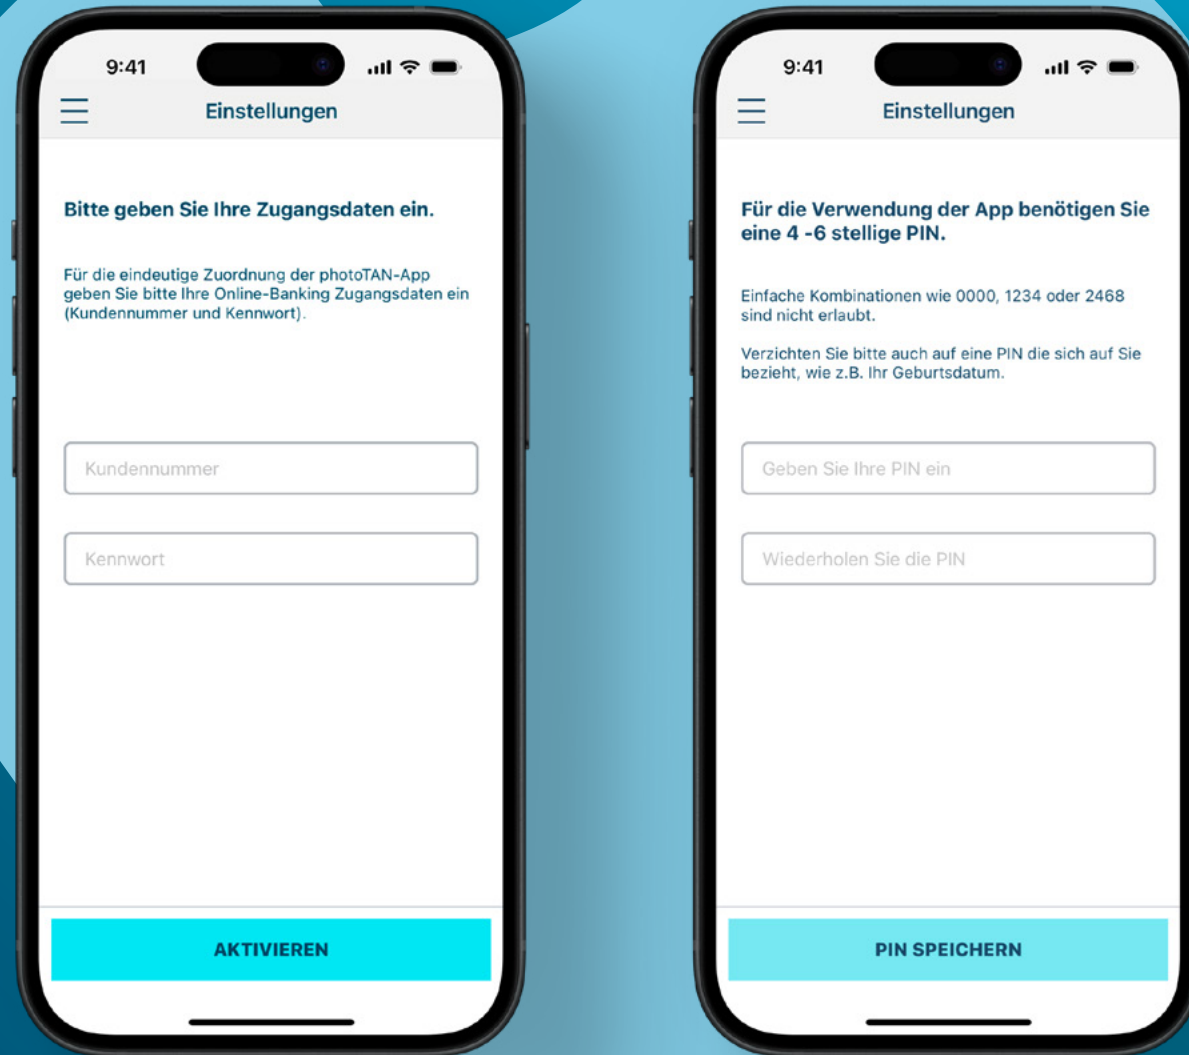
9:41

Einstellungen

Bitte geben Sie Ihre Zugangsdaten ein.

Für die eindeutige Zuordnung der photoTAN-App geben Sie bitte Ihre Online-Banking Zugangsdaten ein (Kundennummer und Kennwort).

Kundennummer

Kennwort

AKTIVIEREN

9:41

Einstellungen

Für die Verwendung der App benötigen Sie eine 4 -6 stellige PIN.

Einfache Kombinationen wie 0000, 1234 oder 2468 sind nicht erlaubt.

Verzichten Sie bitte auch auf eine PIN die sich auf Sie bezieht, wie z.B. Ihr Geburtsdatum.

Geben Sie Ihre PIN ein

Wiederholen Sie die PIN

PIN SPEICHERN